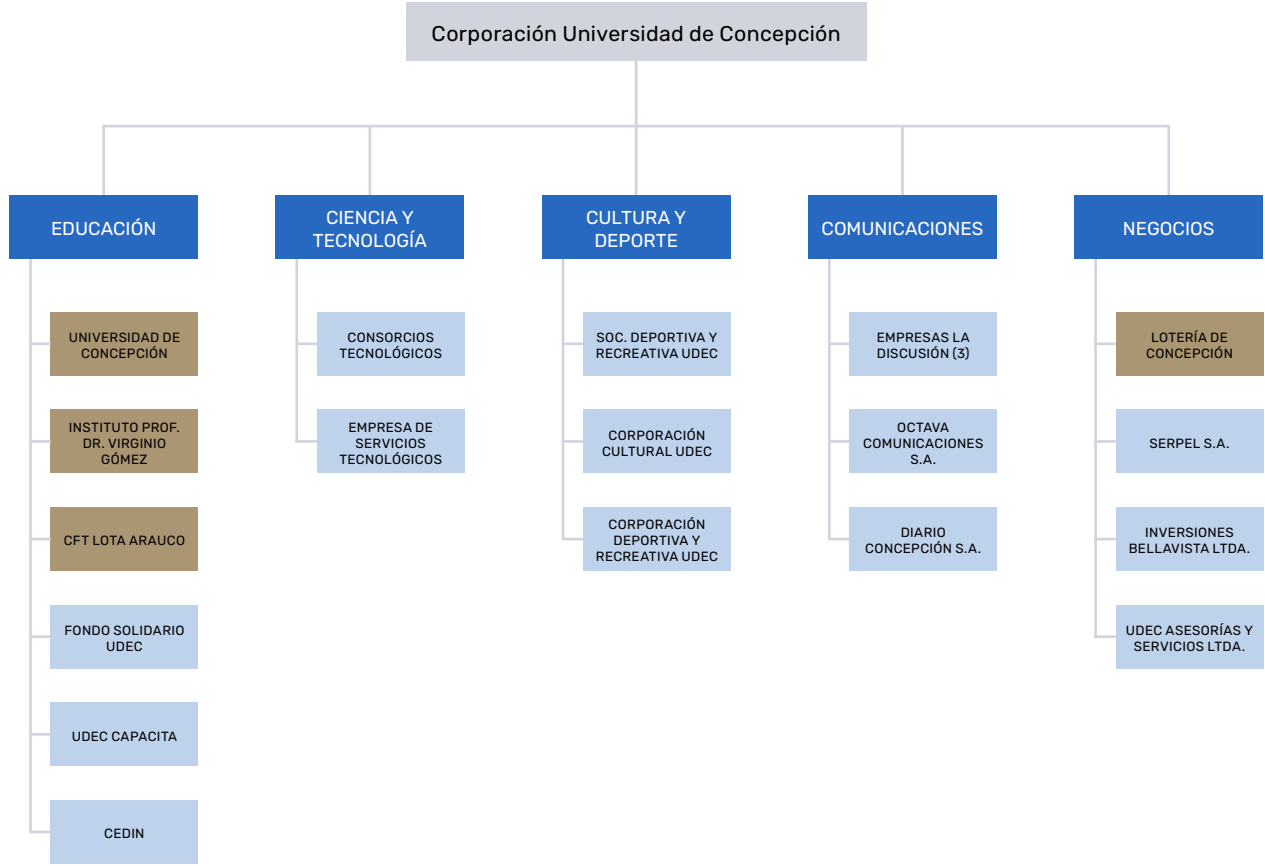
Corporación Universidad de Concepción

EDUCACIÓN

UNIVERSIDAD DE CONCEPCIÓN

INSTITUTO PROF. DR. VIRGINIO GÓMEZ

CFT LOTA ARAUCO

FONDO SOLIDARIO UDEC

UDEC CAPACITA

CEDIN

CIENCIA Y TECNOLOGÍA

CONSORCIOS TECNOLÓGICOS

EMPRESA DE SERVICIOS TECNOLÓGICOS

CULTURA Y DEPORTE

SOC. DEPORTIVA Y RECREATIVA UDEC

CORPORACIÓN CULTURAL UDEC

CORPORACIÓN DEPORTIVA Y RECREATIVA UDEC

COMUNICACIONES

EMPRESAS LA DISCUSIÓN (3)

OCTAVA COMUNICACIONES S.A.

DIARIO CONCEPCIÓN S.A.

NEGOCIOS

LOTERÍA DE CONCEPCIÓN

SERPEL S.A.

INVERSIONES BELLAVISTA LTDA.

UDEC ASESORÍAS Y SERVICIOS LTDA.